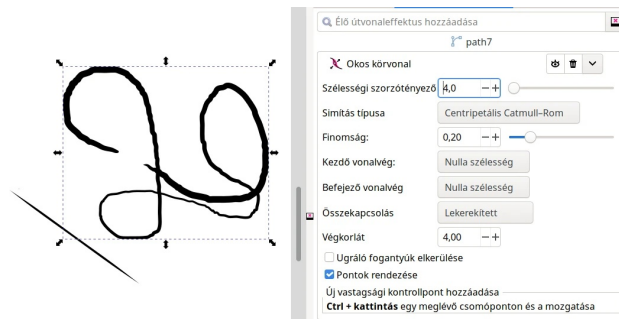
Élő útvonaleffektus hozzáadása

path7

Okos körvonal

Szélességi szorzótényező 4,0 − +

Simítás típusa Centripetális Catmull–Rom

Finomság: 0,20 − +

Kezdő vonalvég: Nulla szélesség

Befejező vonalvég Nulla szélesség

Összekapcsolás Lekerekített

Végkorlát 4,00 − +

Ugráló fogantyúk elkerülése

Pontok rendezése

Új vastagsági kontrollpont hozzáadása

**Ctrl + kattintás** egy meglévő csomóponton és a mozgatása